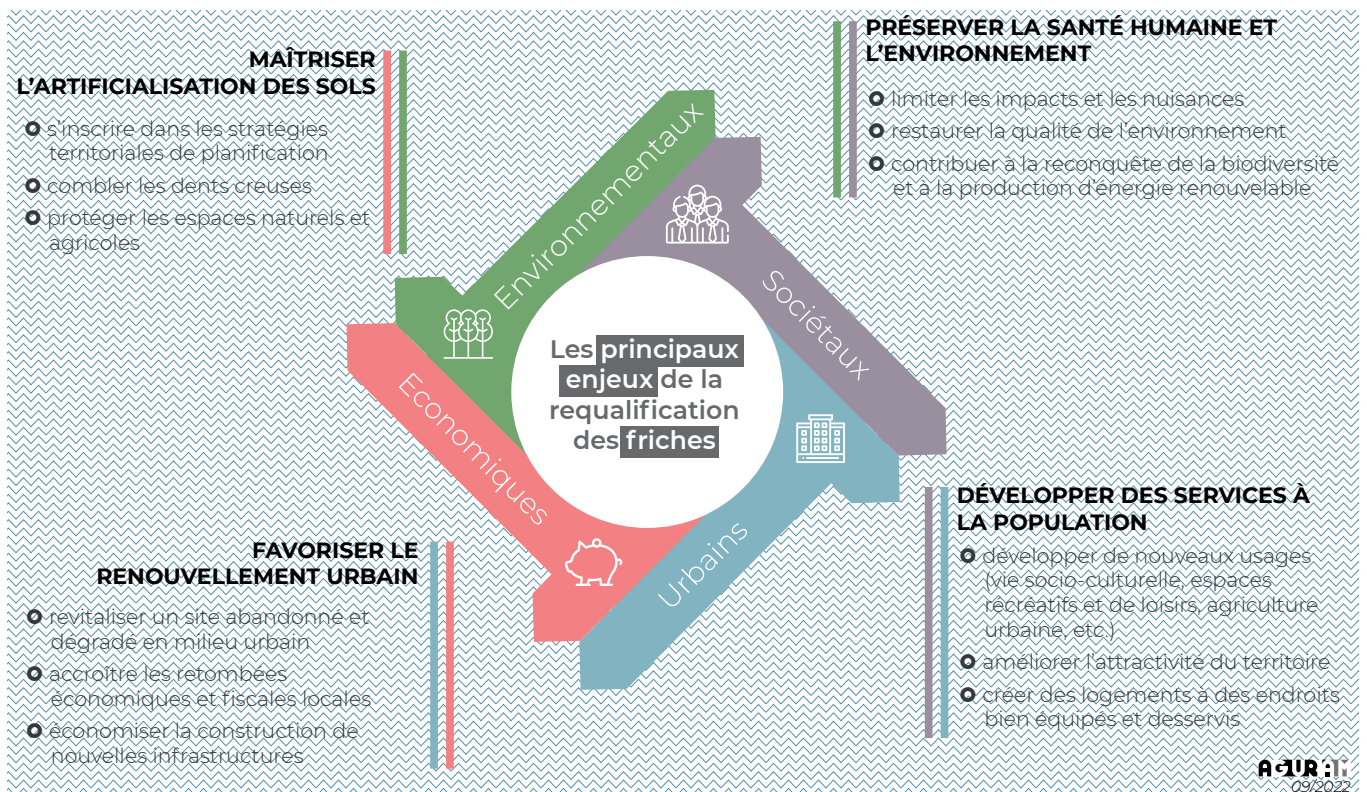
MAÎTRISER L'ARTIFICIALISATION DES SOLS

s'inscrire dans les stratégies territoriales de planification

combler les dents creuses

protéger les espaces naturels et agricoles

PRÉSERVER LA SANTÉ HUMAINE ET L'ENVIRONNEMENT

limiter les impacts et les nuisances

restaurer la qualité de l'environnement

contribuer à la reconquête de la biodiversité et à la production d'énergie renouvelable

Environnementaux

Sociétaux

Economiques

Urbains

Les principaux enjeux de la requalification des friches

FAVORISER LE RENOUVELLEMENT URBAIN

revitaliser un site abandonné et dégradé en milieu urbain

accroître les retombées économiques et fiscales locales

économiser la construction de nouvelles infrastructures

DÉVELOPPER DES SERVICES À LA POPULATION

développer de nouveaux usages (vie socio-culturelle, espaces récréatifs et de loisirs, agriculture urbaine, etc.)

améliorer l'attractivité du territoire

créer des logements à des endroits bien équipés et desservis

AGURAM
09/2022